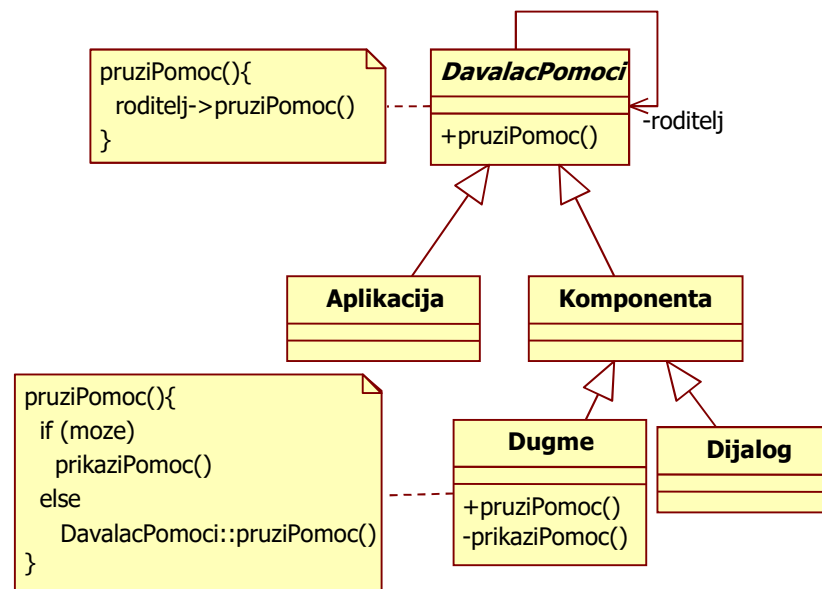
pruziPomoc(){
roditelj->pruziPomoc()
}

DavalacPomoci

+pruziPomoc()

-roditelj

Aplikacija

Komponenta

pruziPomoc(){
if (moze)
prikaziPomoc()
else
DavalacPomoci::pruziPomoc()
}

Dugme

+pruziPomoc()
-prikaziPomoc()

Dijalog